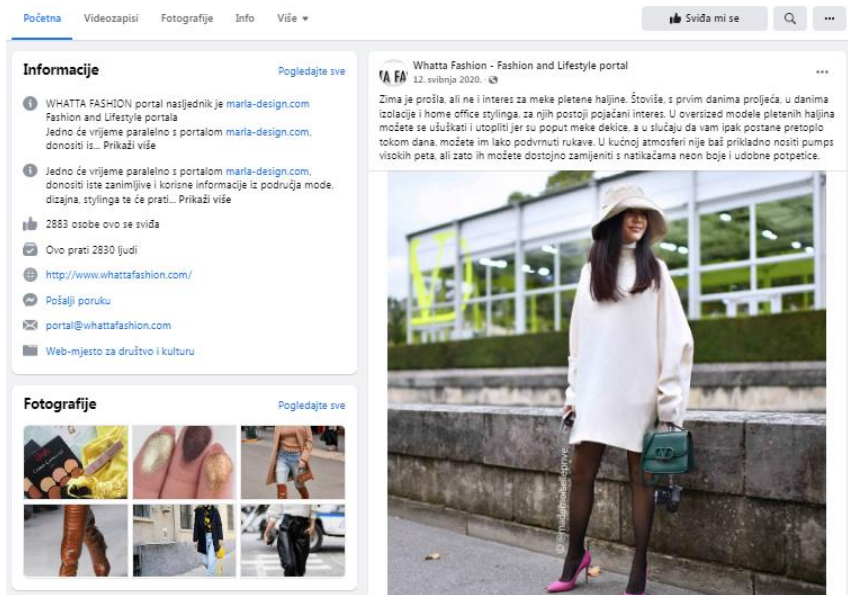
Početna Videozapisi Fotografije Info Više ▾

Sviđa mi se

Informacije

Pogledajte sve

WHATTA FASHION portal nasljednik je marla-design.com Fashion and Lifestyle portala
Jedno će vrijeme paralelno s portalom marla-design.com, donositi is... Prikaži više

Jedno će vrijeme paralelno s portalom marla-design.com, donositi iste zanimljive i korisne informacije iz područja mode, dizajna, stylinga te će prati... Prikaži više

2883 osobe ovo se sviđa

Ovo prati 2830 ljudi

http://www.whattafashion.com/

Pošalji poruku

portal@whattafashion.com

Web-mjesto za društvo i kulturu

Fotografije

Pogledajte sve

Whatta Fashion - Fashion and Lifestyle portal
12. svibnja 2020. ·

Zima je prošla, ali ne i interes za meke pletene haljine. Štoviše, s prvim danima proljeća, u danima izolacije i home office stylinga, za njih postoji pojačani interes. U oversized modele pletenih haljina možete se ušuškati i utopliti jer su poput meke dekice, a u slučaju da vam ipak postane pretoplo tokom dana, možete im lako podvrnuti rukave. U kućnoj atmosferi nije baš prikladno nositi pumps visokih peta, ali zato ih možete dostojno zamijeniti s natikačama neon boje i udobne potpetice.

@mademoiselle_prive